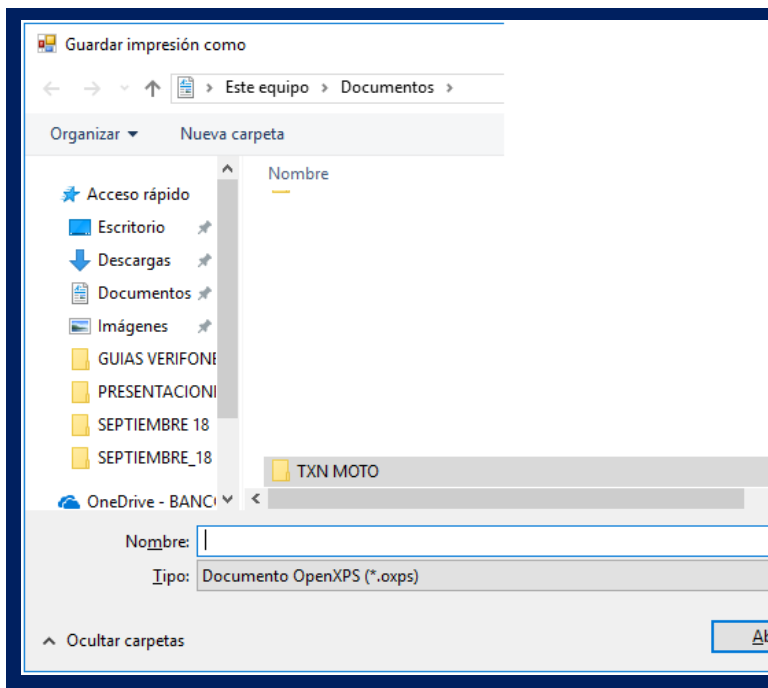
Guardar impresión como

Este equipo › Documentos ›

Organizar ▾ Nueva carpeta

Acceso rápido
Escritorio
Descargas
Documentos
Imágenes
GUIAS VERIFONE
PRESENTACIONI
SEPTIEMBRE 18
SEPTIEMBRE_18
OneDrive - BANC

Nombre

TXN MOTO

Nombre:
Tipo: Documento OpenXPS (*.oxps)

Ocultar carpetas

Ab